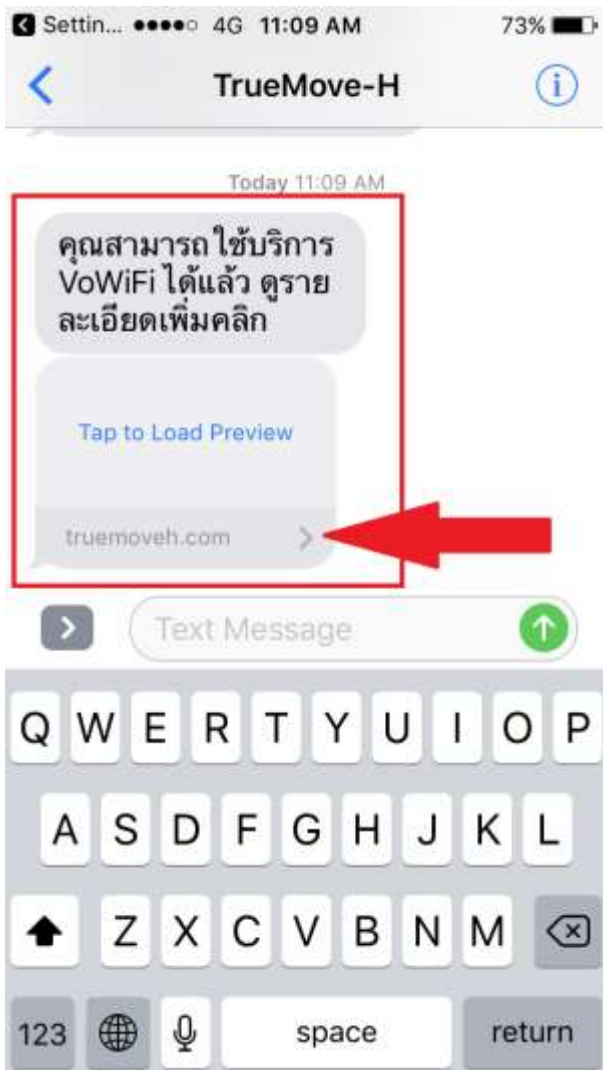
◀ Settin... ●●●●○ 4G 11:09 AM 73%

TruemMove-H

Today 11:09 AM

คุณสามารถใช้บริการ VoWiFi ได้แล้ว ดูรายละเอียดเพิ่มคลิก

Tap to Load Preview

truemoveh.com

Text Message

Q W E R T Y U I O P
A S D F G H J K L
Z X C V B N M
123 space return